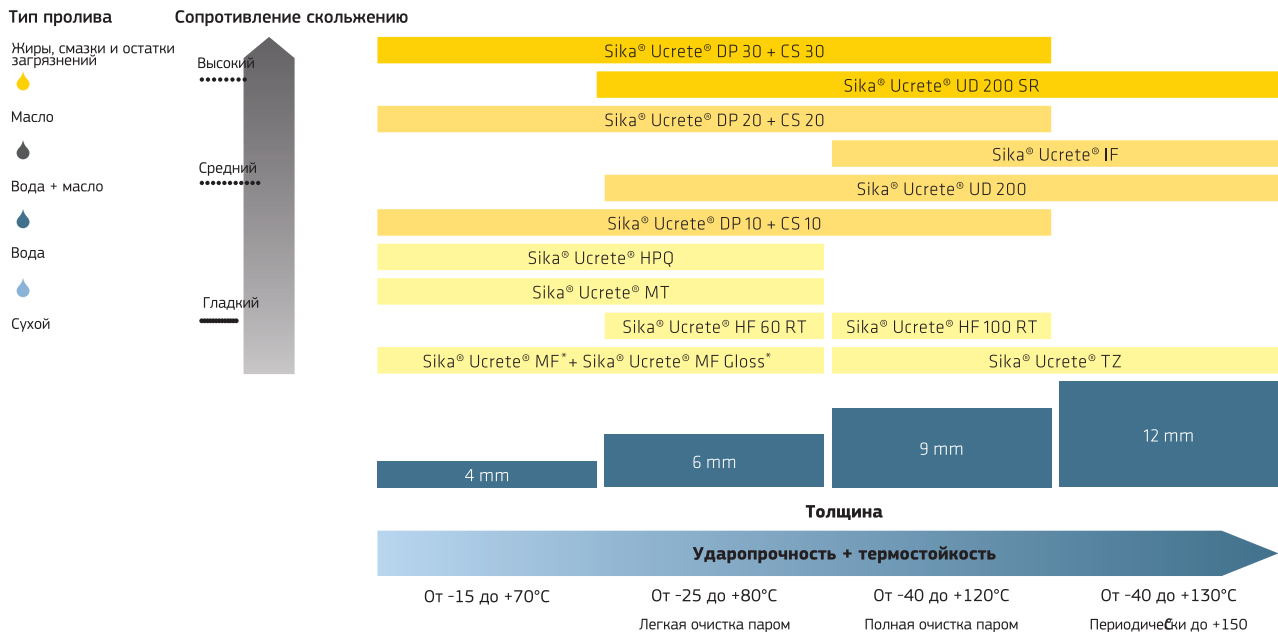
Тип пролива

Сопротивление скольжению

Жиры, смазки и остатки загрязнений

Масло

Вода + масло

Вода

Сухой

Высокий

Средний

Гладкий

Sika® Ucrete® DP 30 + CS 30

Sika® Ucrete® UD 200 SR

Sika® Ucrete® DP 20 + CS 20

Sika® Ucrete® IF

Sika® Ucrete® UD 200

Sika® Ucrete® DP 10 + CS 10

Sika® Ucrete® HPQ

Sika® Ucrete® MT

Sika® Ucrete® HF 60 RT

Sika® Ucrete® HF 100 RT

Sika® Ucrete® MF* + Sika® Ucrete® MF Gloss*

Sika® Ucrete® TZ

4 mm

6 mm

9 mm

12 mm

Толщина

Ударопрочность + термостойкость

От -15 до +70°C

От -25 до +80°C
Легкая очистка паром

От -40 до +120°C
Полная очистка паром

От -40 до +130°C
Периодически до +150